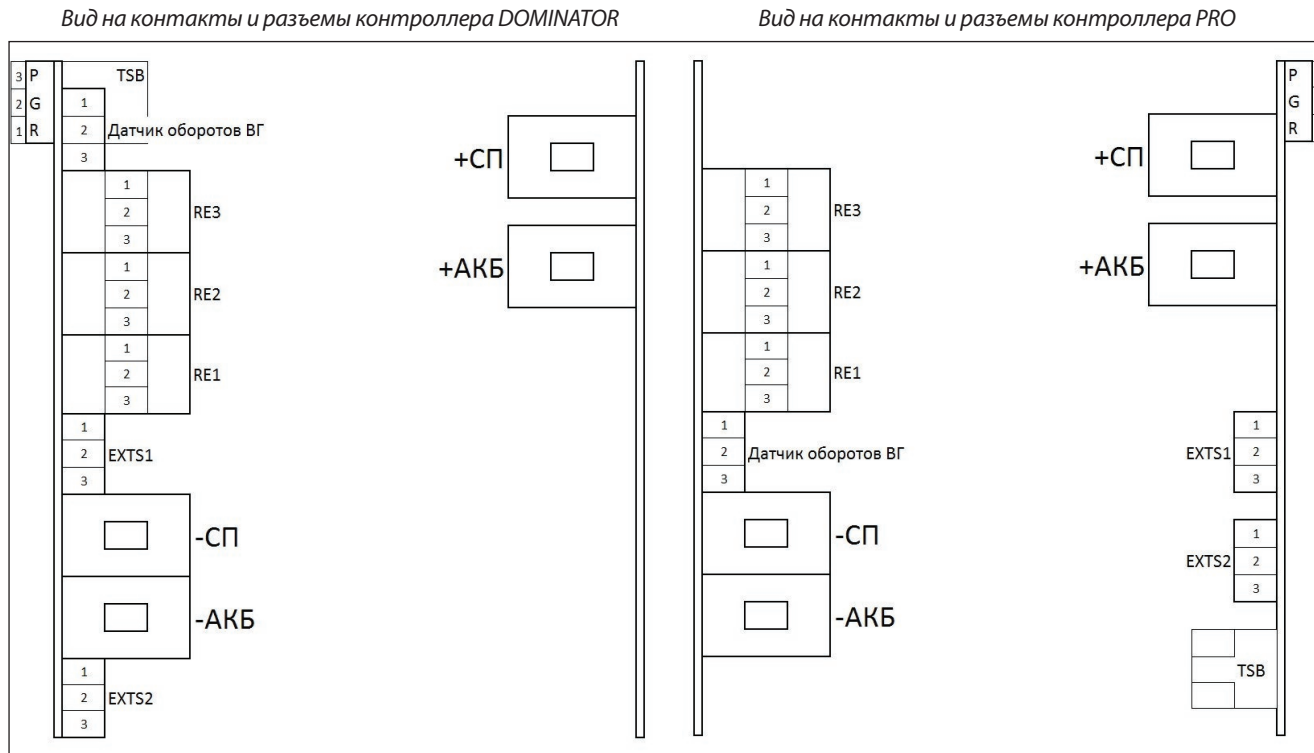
Вид на контакты и разъемы контроллера DOMINATOR

Вид на контакты и разъемы контроллера PRO

3 P
2 G
1 R
TSB
1
2 Датчик оборотов ВГ
3
1
2 RE3
3
1
2 RE2
3
1
2 RE1
3
1
2 EXTS1
3
-СП
-АКБ
1
2 EXTS2
3
+СП
+АКБ

1
2 RE3
3
1
2 RE2
3
1
2 RE1
3
1
2 Датчик оборотов ВГ
3
-СП
-АКБ
P
G
R
+СП
+АКБ
EXTS1 1
2
3
EXTS2 1
2
3
TSB